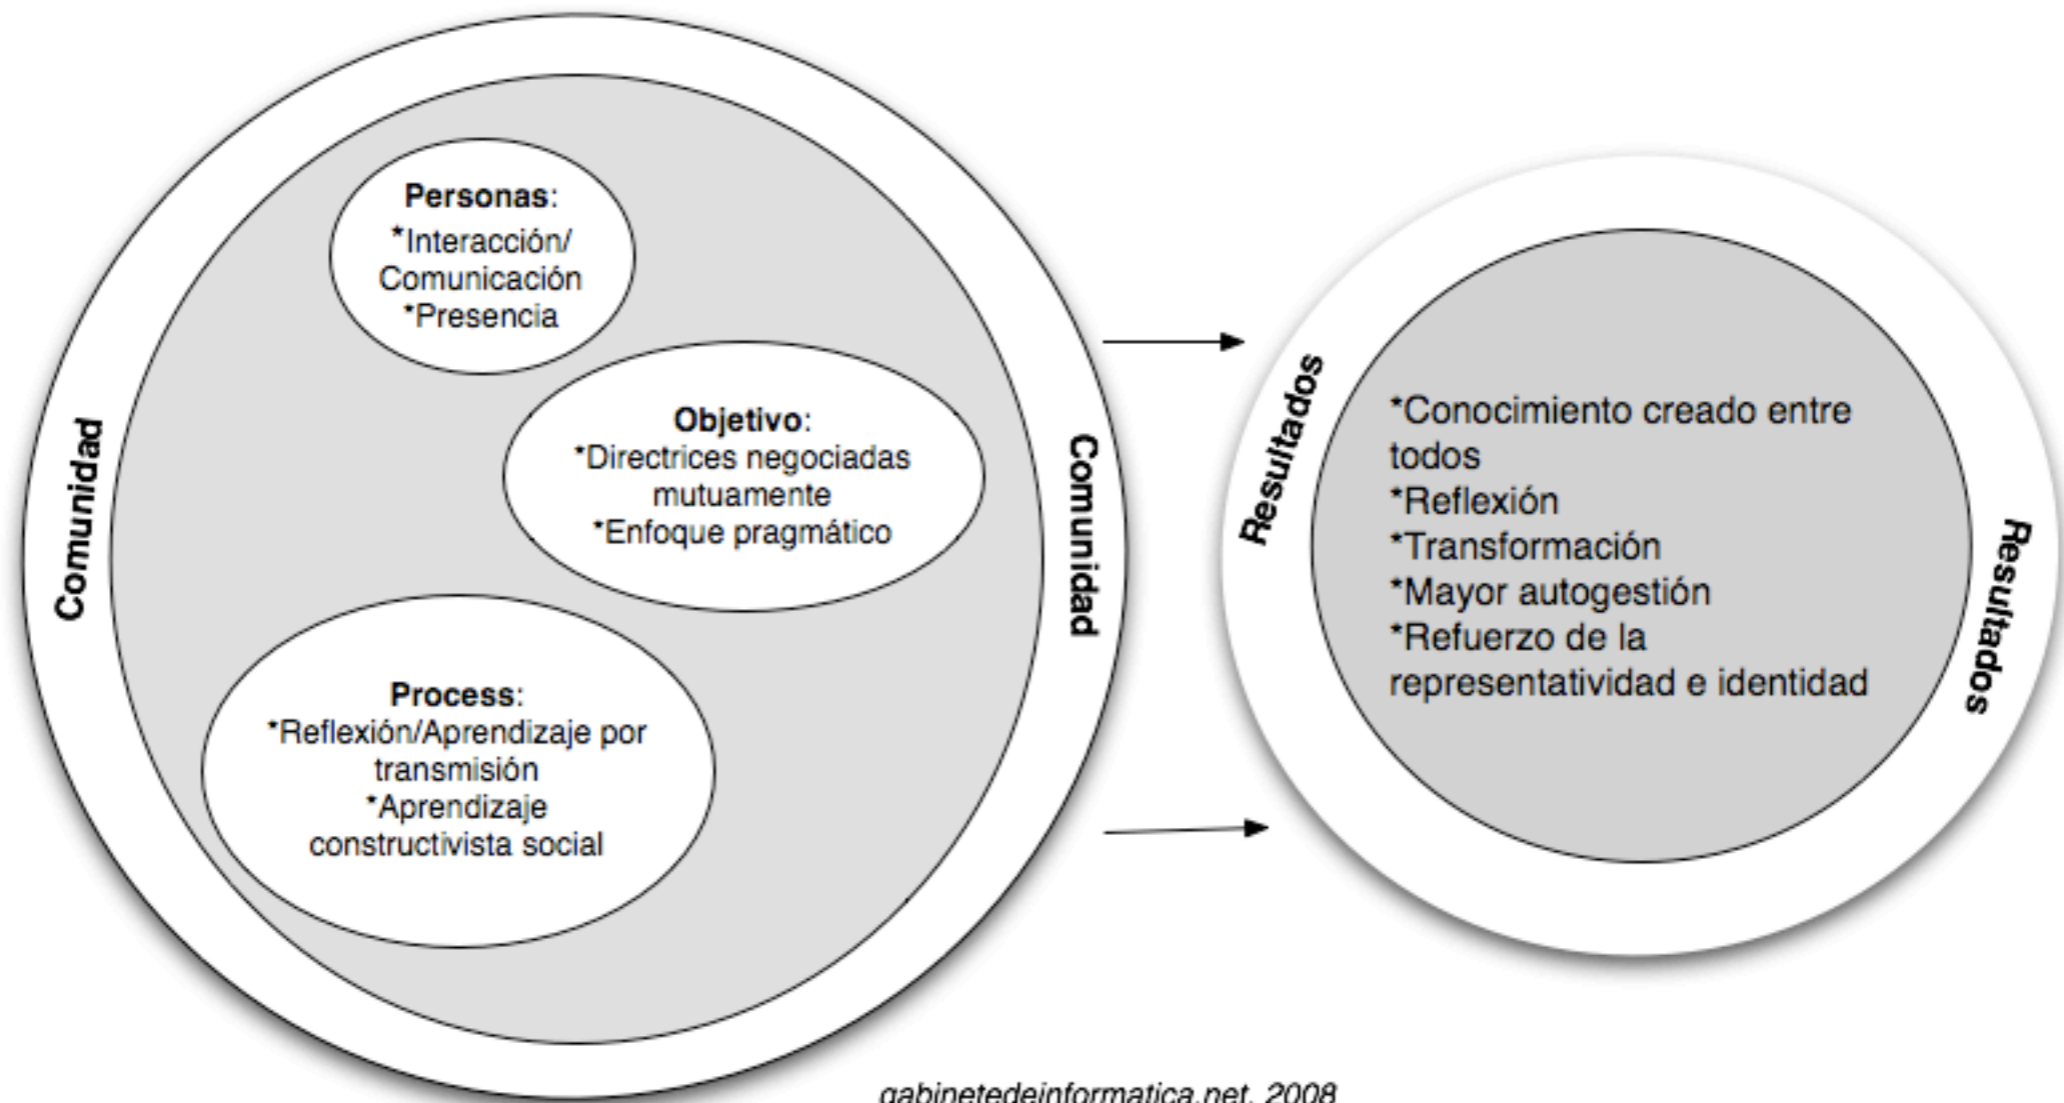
Comunidad

Personas:
*Interacción/ Comunicación
*Presencia

Objetivo:
*Directrices negociadas mutuamente
*Enfoque pragmático

Process:
*Reflexión/Aprendizaje por transmisión
*Aprendizaje constructivista social

Comunidad

Resultados

*Conocimiento creado entre todos
*Reflexión
*Transformación
*Mayor autogestión
*Refuerzo de la representatividad e identidad

Resultados

gabinetedeinformatica.net, 2008